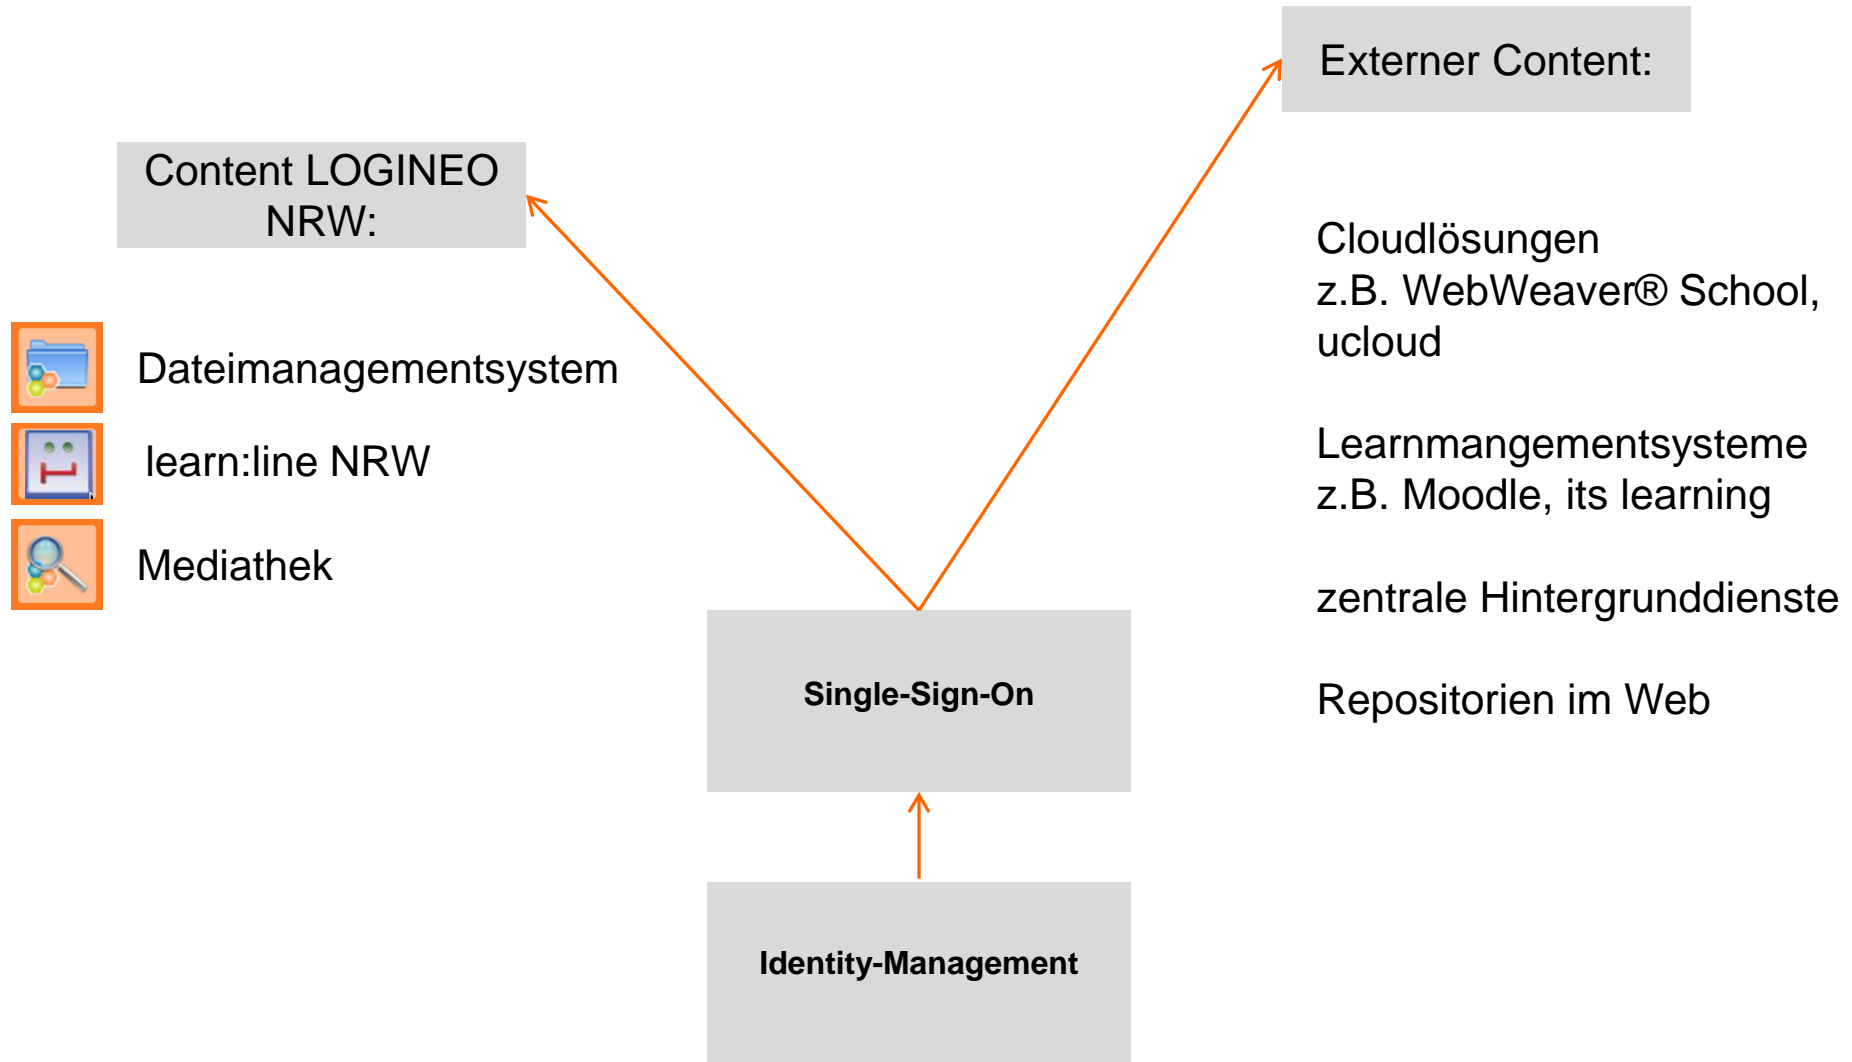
Content LOGINEO NRW:

Dateimanagementsystem

learn:line NRW

Mediathek

Externer Content:

Cloudlösungen
z.B. WebWeaver® School, ucloud

Learnmangementsysteme
z.B. Moodle, its learning

zentrale Hintergrunddienste

Repositorien im Web

Single-Sign-On

Identity-Management